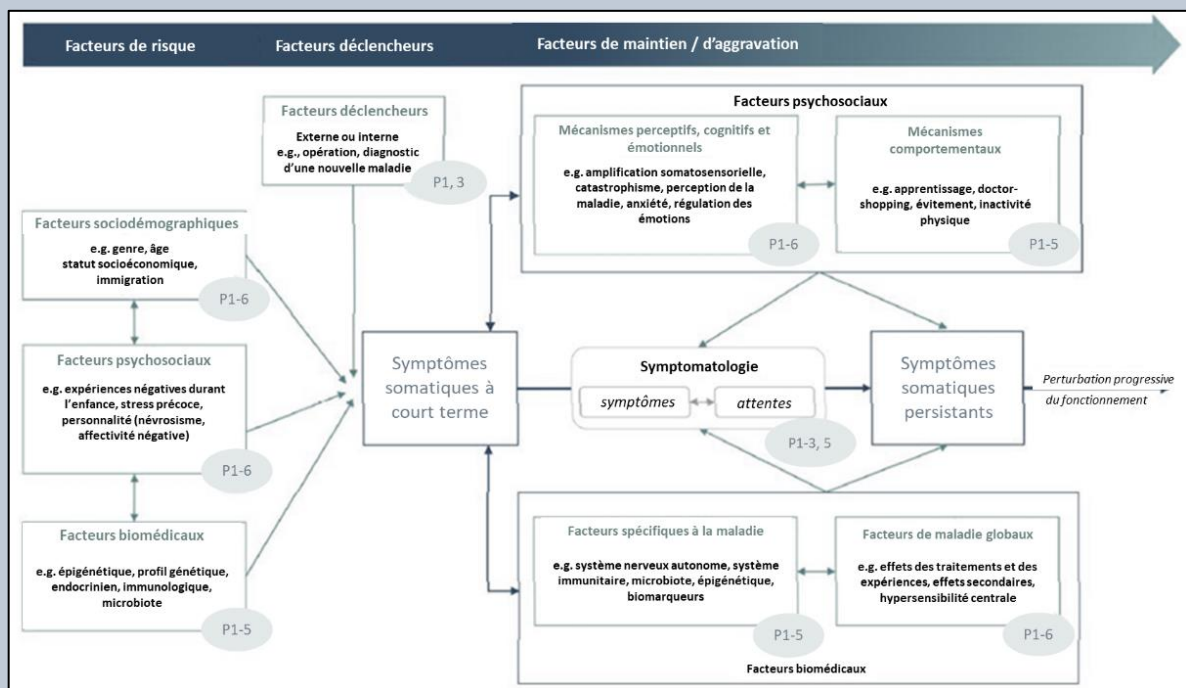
Facteurs de risque
Facteurs déclencheurs
Facteurs de maintien / d'aggravation

Facteurs déclencheurs
Externe ou interne e.g., opération, diagnostic d'une nouvelle maladie
P1, 3

Facteurs sociodémographiques
e.g. genre, âge statut socioéconomique, immigration
P1-6

Facteurs psychosociaux
e.g. expériences négatives durant l'enfance, stress précoce, personnalité (névrosisme, affectivité négative)
P1-6

Facteurs biomédicaux
e.g. épigénétique, profil génétique, endocrinien, immunologique, microbiote
P1-5

Symptômes somatiques à court terme

Facteurs psychosociaux

Mécanismes perceptifs, cognitifs et émotionnels
e.g. amplification somatosensorielle, catastrophisme, perception de la maladie, anxiété, régulation des émotions
P1-6

Mécanismes comportementaux
e.g. apprentissage, doctor-shopping, évitement, inactivité physique
P1-5

Symptomatologie
symptômes
attentes
P1-3, 5

Symptômes somatiques persistants

Perturbation progressive du fonctionnement

Facteurs spécifiques à la maladie
e.g. système nerveux autonome, système immunitaire, microbiote, épigénétique, biomarqueurs
P1-5

Facteurs de maladie globaux
e.g. effets des traitements et des expériences, effets secondaires, hypersensibilité centrale
P1-6

Facteurs biomédicaux